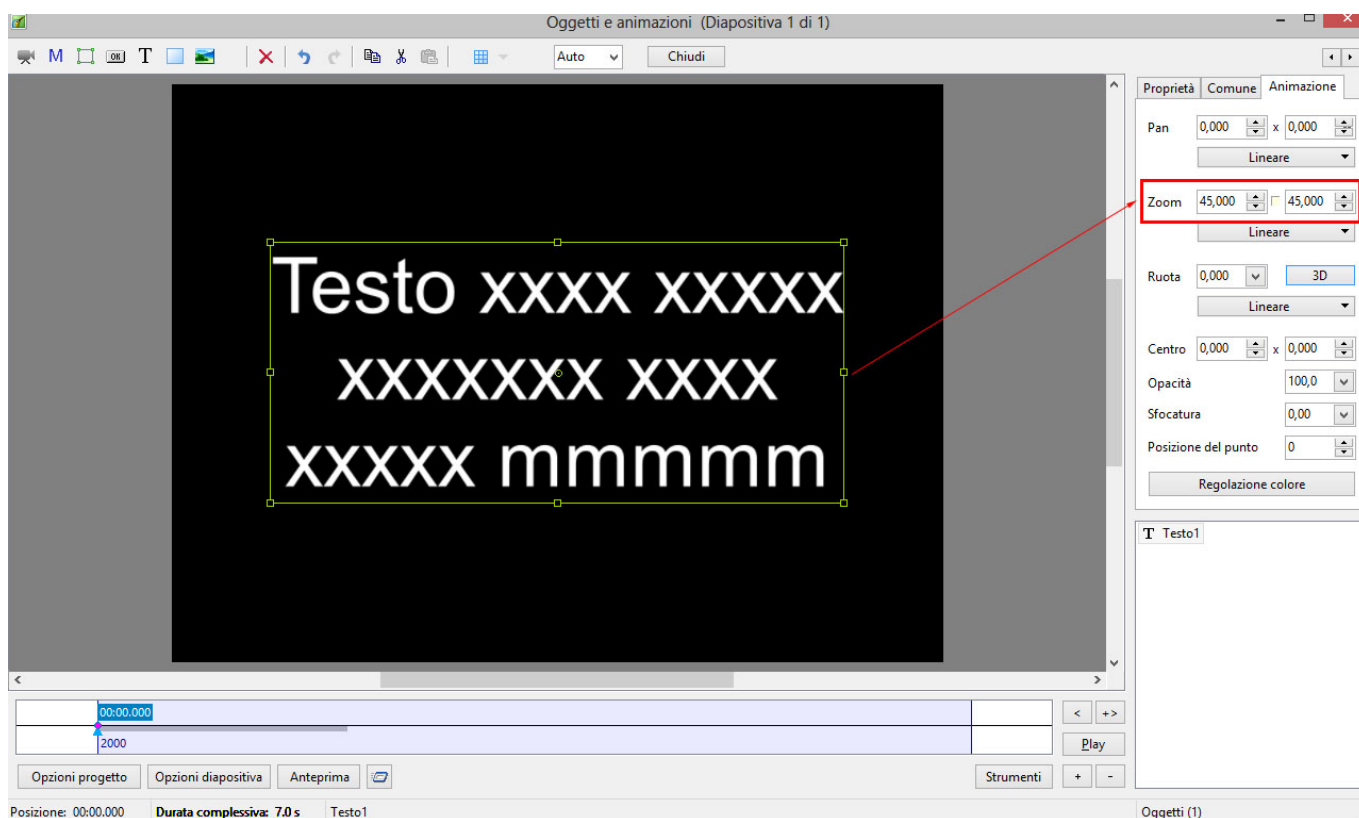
Oggetti e animazioni (Diapositiva 1 di 1)

M T Auto Chiudi

Proprietà Comune Animazione

Pan 0,000 x 0,000
Lineare

Zoom 45,000 45,000
Lineare

Ruota 0,000 3D
Lineare

Centro 0,000 x 0,000
Opacità 100,0
Sfocatura 0,00
Posizione del punto 0

Regolazione colore

Testo xxxx xxxxx
xxxxxxx xxxx
xxxxx mmmmm

T Testo1

00:00.000
2000

< +>
Play

Opzioni progetto Opzioni diapositiva Anteprima Strumenti + -

Posizione: 00:00.000 Durata complessiva: 7.0 s Testo1 Oggetti (1)